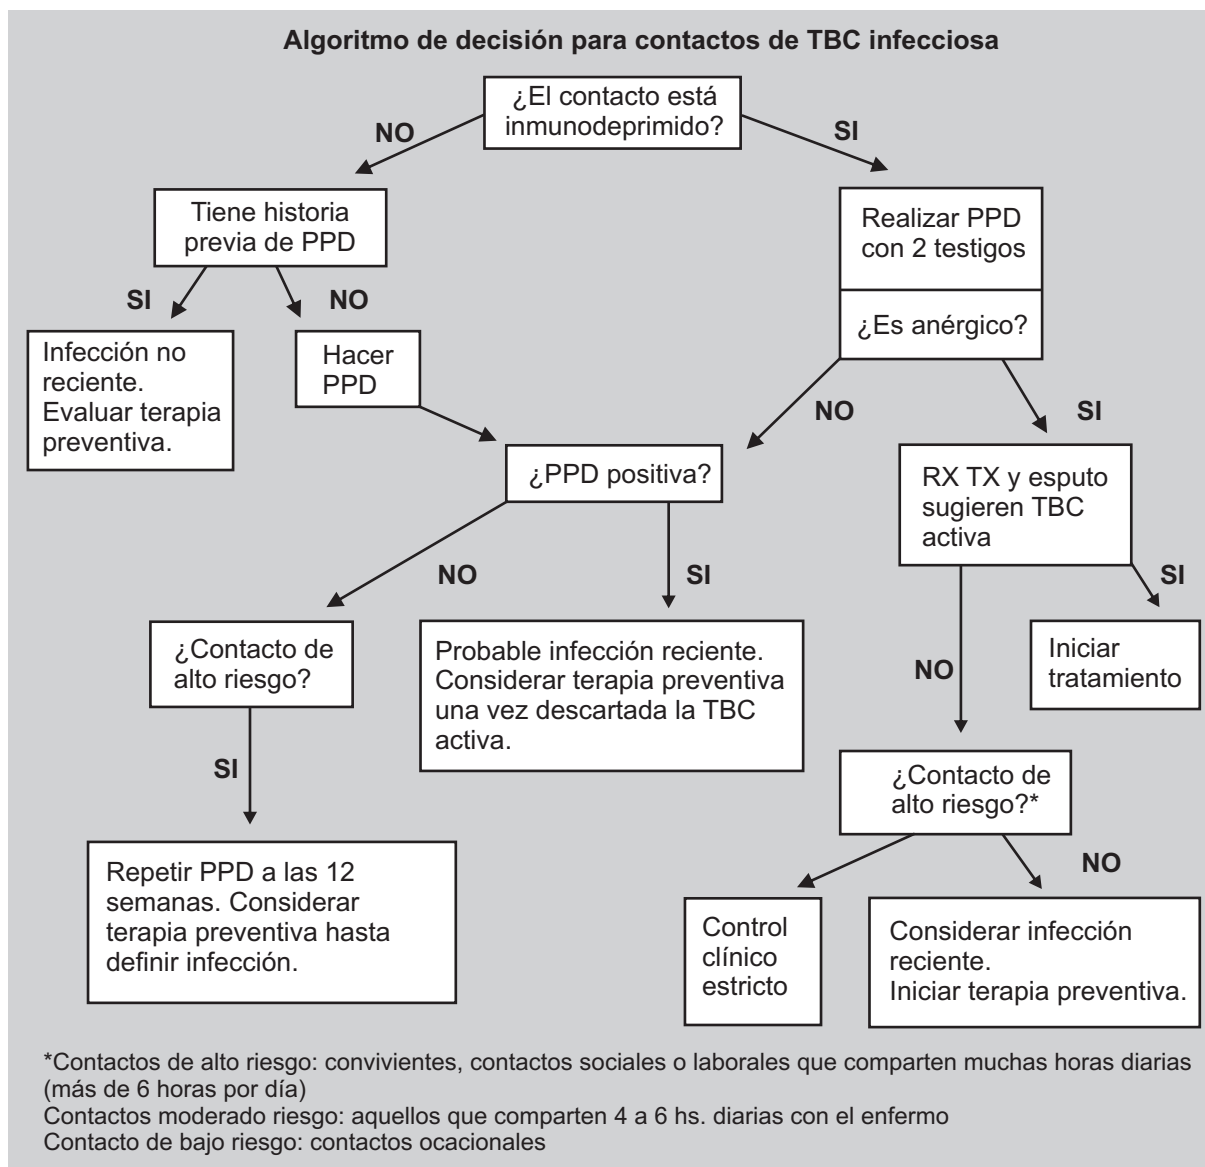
Algoritmo de decisión para contactos de TBC infecciosa

¿El contacto está inmunodeprimido?

NO

SI

Tiene historia previa de PPD

SI

NO

Infección no reciente. Evaluar terapia preventiva.

Hacer PPD

Realizar PPD con 2 testigos

¿Es anérgico?

NO

SI

¿PPD positiva?

NO

SI

RX TX y esputo sugieren TBC activa

SI

Iniciar tratamiento

NO

¿Contacto de alto riesgo?

SI

Probable infección reciente. Considerar terapia preventiva una vez descartada la TBC activa.

Repetir PPD a las 12 semanas. Considerar terapia preventiva hasta definir infección.

¿Contacto de alto riesgo?*

NO

Control clínico estricto

Considerar infección reciente. Iniciar terapia preventiva.

*Contactos de alto riesgo: convivientes, contactos sociales o laborales que comparten muchas horas diarias (más de 6 horas por día)
Contactos moderado riesgo: aquellos que comparten 4 a 6 hs. diarias con el enfermo
Contacto de bajo riesgo: contactos ocacionales